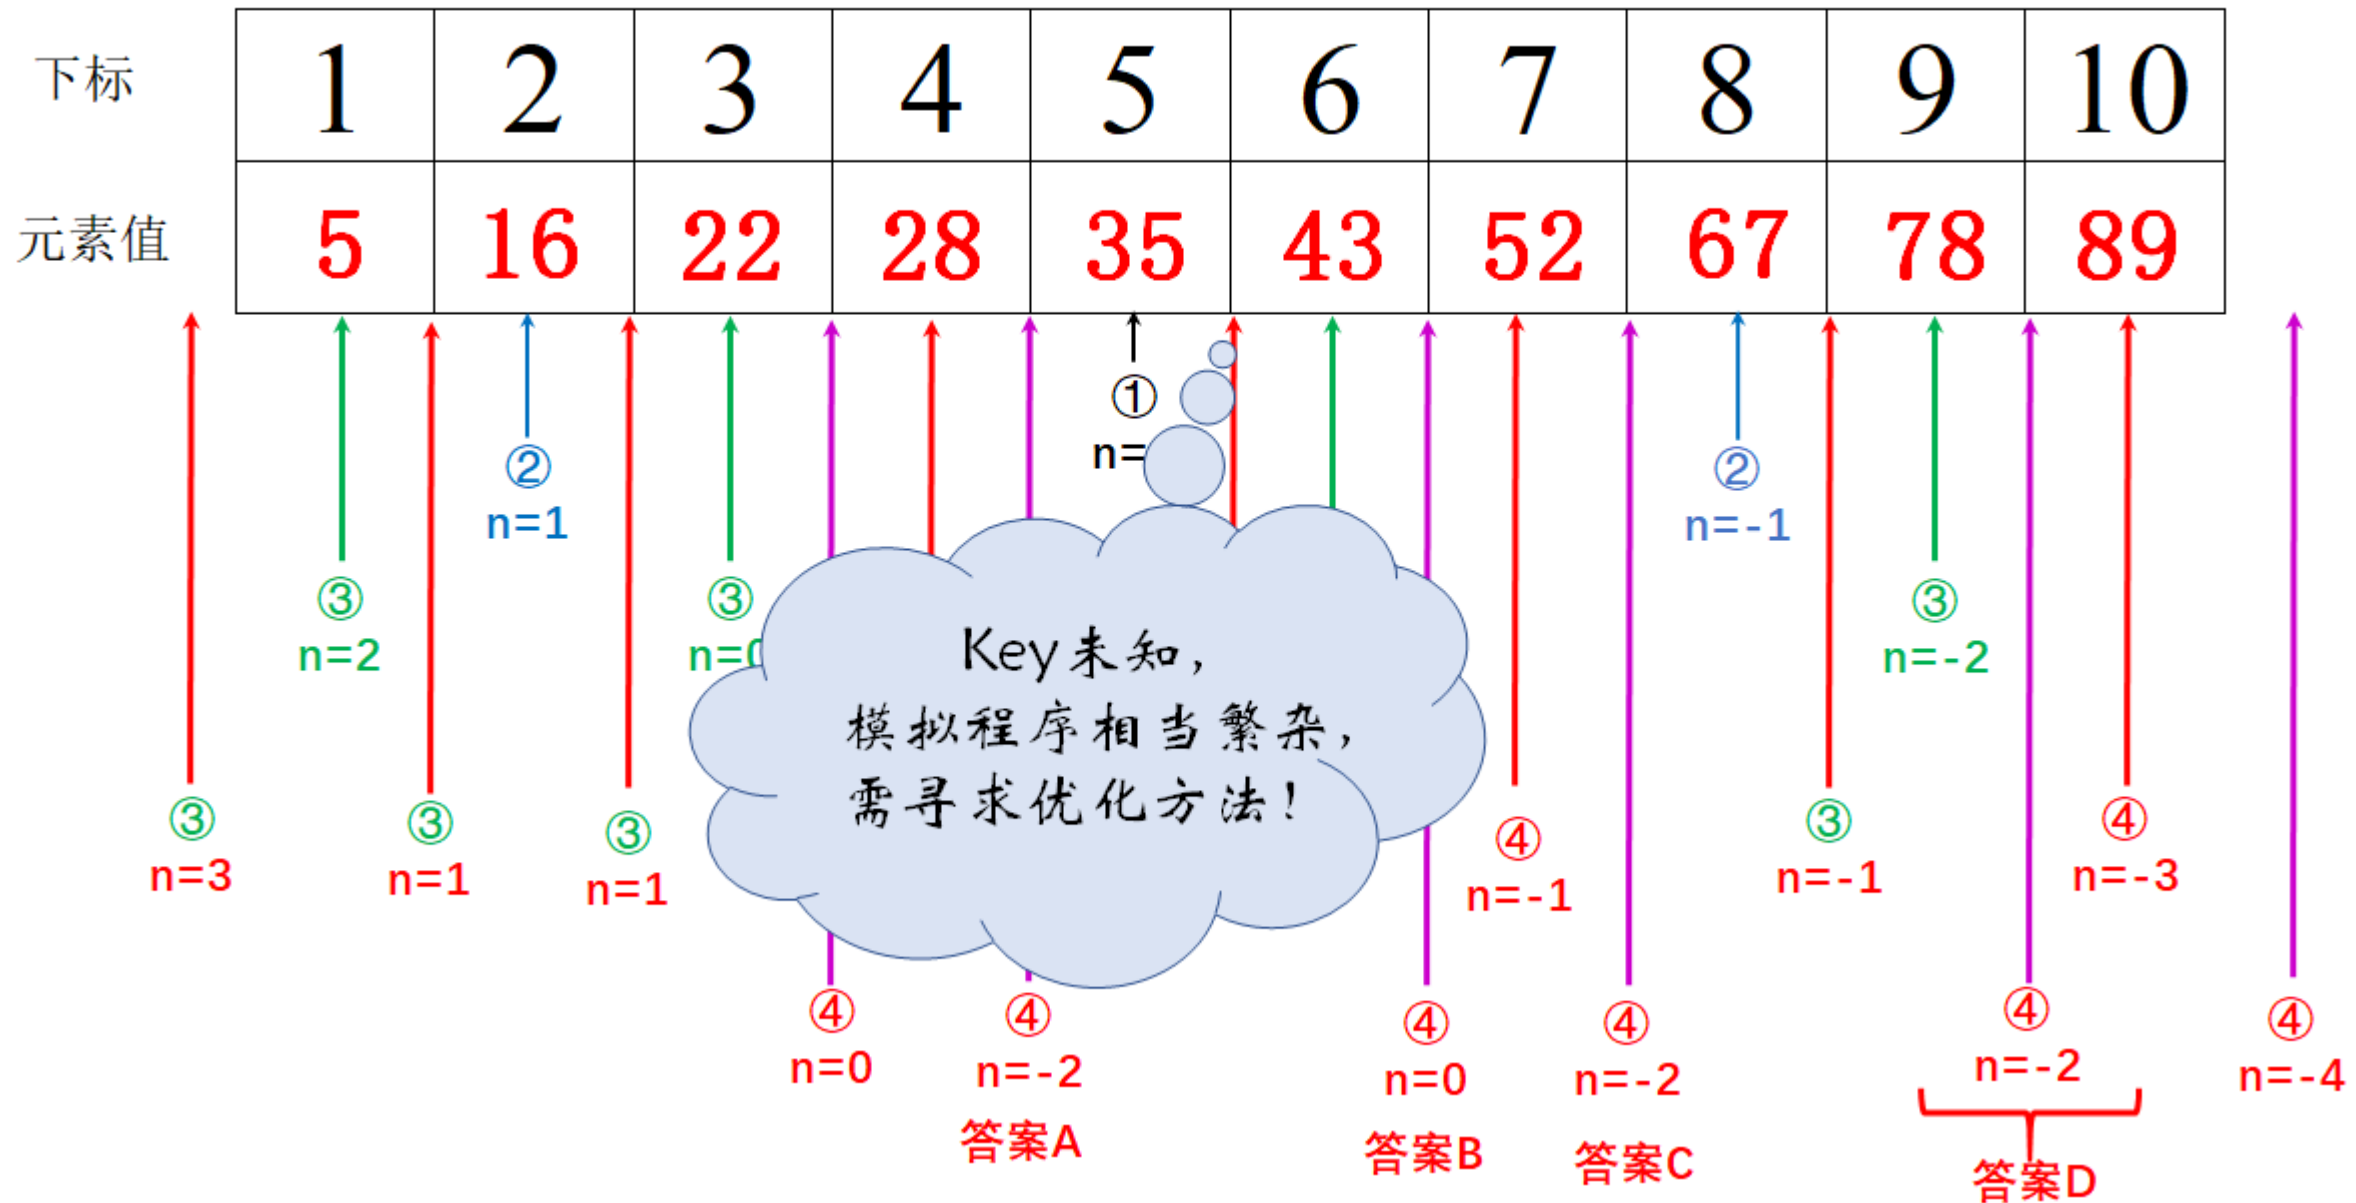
| 下标 | 1 | 2 | 3 | 4 | 5 | 6 | 7 | 8 | 9 | 10 |
|---|---|---|---|---|---|---|---|---|---|---|
| 元素值 | 5 | 16 | 22 | 28 | 35 | 43 | 52 | 67 | 78 | 89 |

①
n=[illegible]

②
n=1

②
n=-1

③
n=2

③
n=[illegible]

③
n=-2

Key未知，
模拟程序相当繁杂，
需寻求优化方法！

③
n=3

③
n=1

③
n=1

④
n=-1

③
n=-1

④
n=-3

④
n=0

④
n=-2
答案A

④
n=0
答案B

④
n=-2
答案C

④
n=-2
答案D

④
n=-4